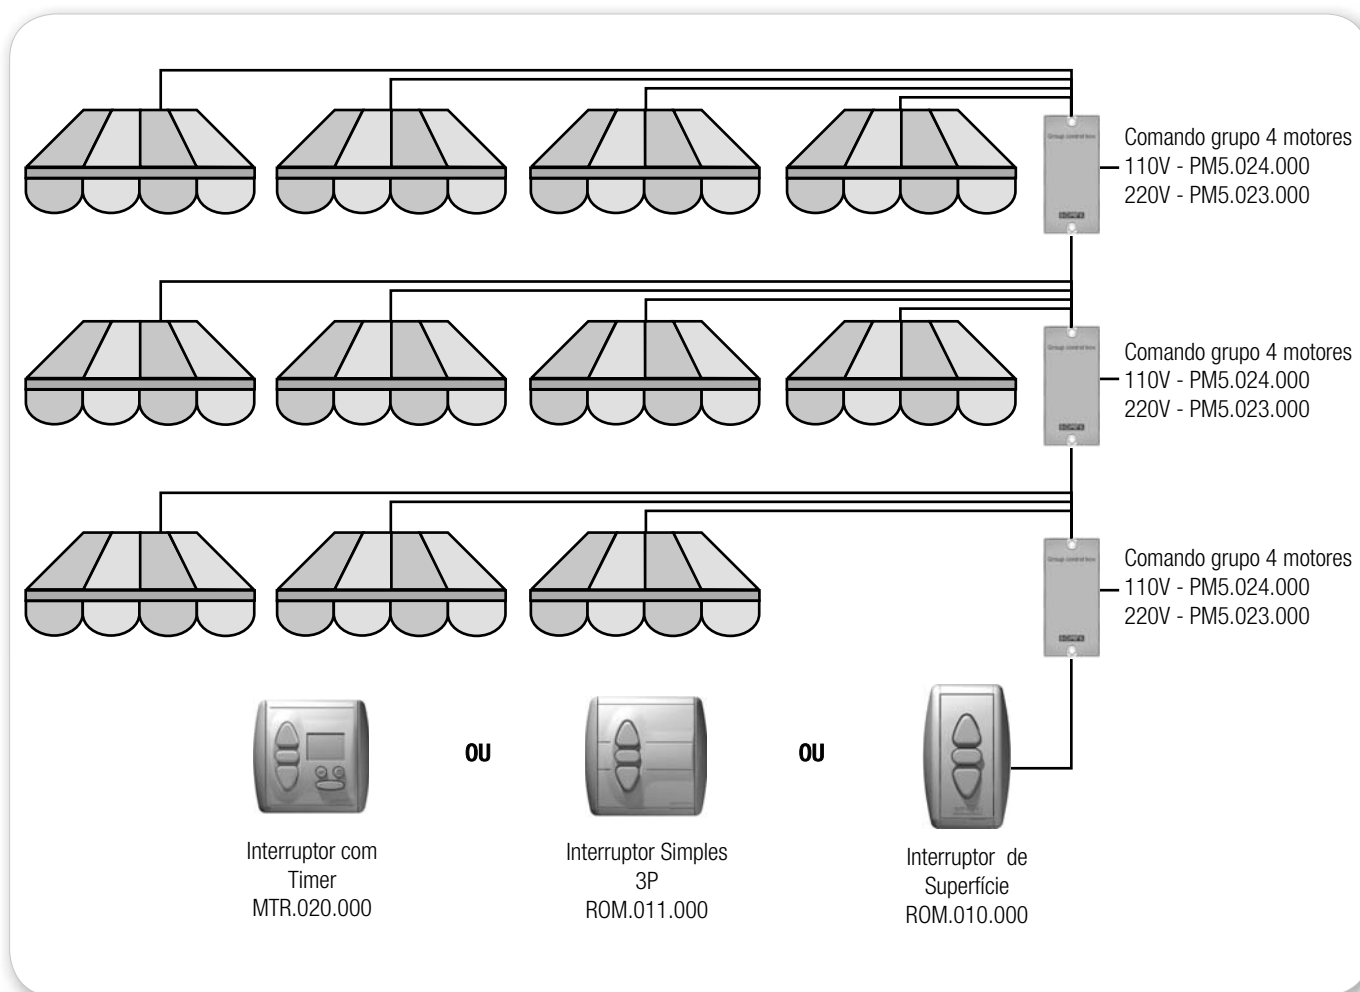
Comando grupo 4 motores
110V - PM5.024.000
220V - PM5.023.000

Comando grupo 4 motores
110V - PM5.024.000
220V - PM5.023.000

Comando grupo 4 motores
110V - PM5.024.000
220V - PM5.023.000

OU

OU

Interruptor com Timer MTR.020.000

Interruptor Simples 3P ROM.011.000

Interruptor de Superfície ROM.010.000